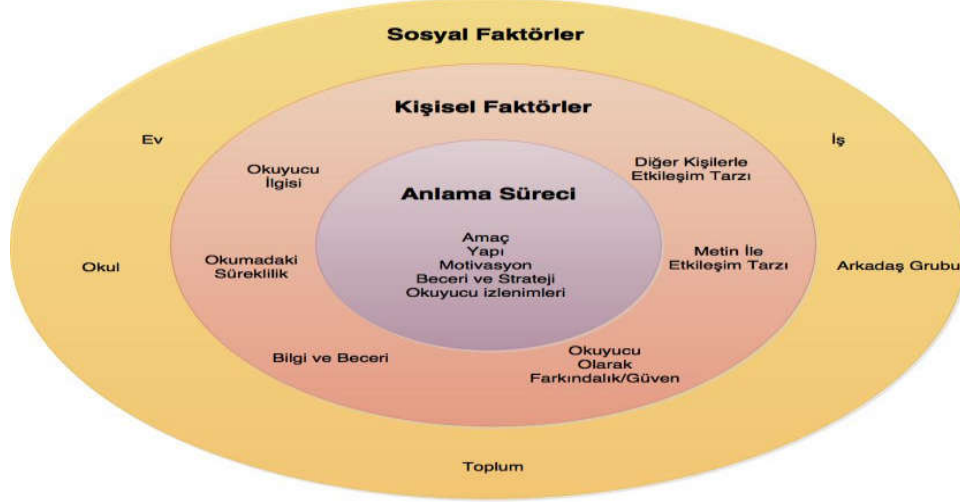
Sosyal Faktörler

Kişisel Faktörler

Ev

İş

Okuyucu İlgisi

Diğer Kişilerle Etkileşim Tarzı

Anlama Süreci

Amaç
Yapı
Motivasyon
Beceri ve Strateji
Okuyucu izlenimleri

Okul

Okumadaki Süreklilik

Metin İle Etkileşim Tarzı

Arkadaş Grubu

Bilgi ve Beceri

Okuyucu Olarak Farkındalık/Güven

Toplum